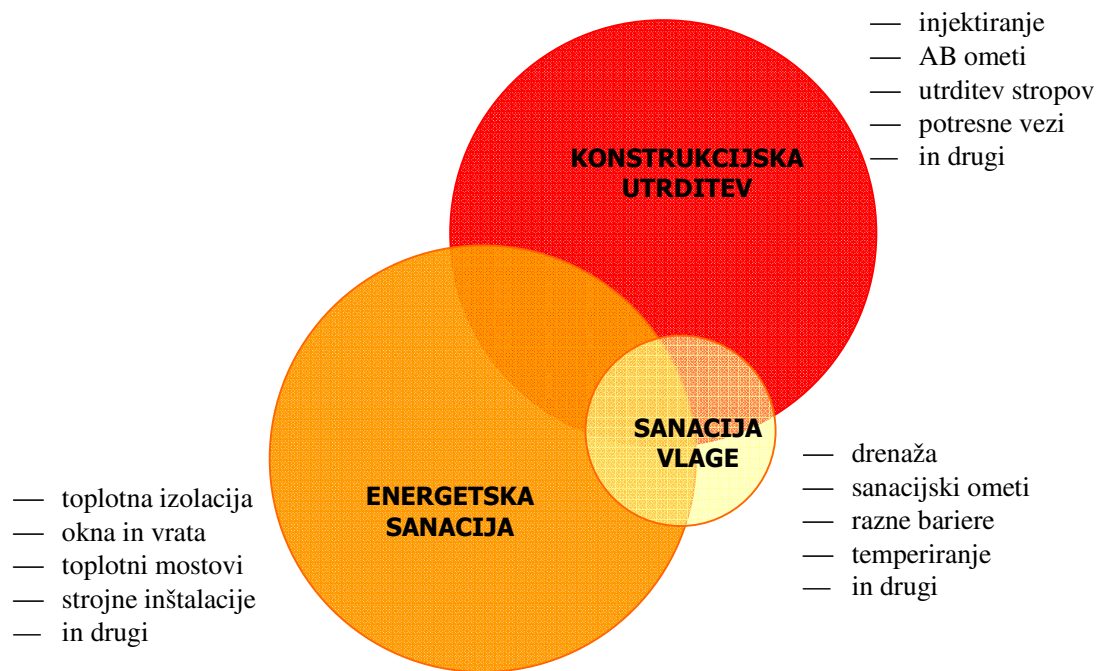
— injektiranje
— AB ometi
— utrditev stropov
— potresne vezi
— in drugi

KONSTRUKCIJSKA UTRDITEV

SANACIJA VLAGE

— drenaža
— sanacijski ometi
— razne bariere
— temperiranje
— in drugi

ENERGETSKA SANACIJA

— toplotna izolacija
— okna in vrata
— toplotni mostovi
— strojne inštalacije
— in drugi